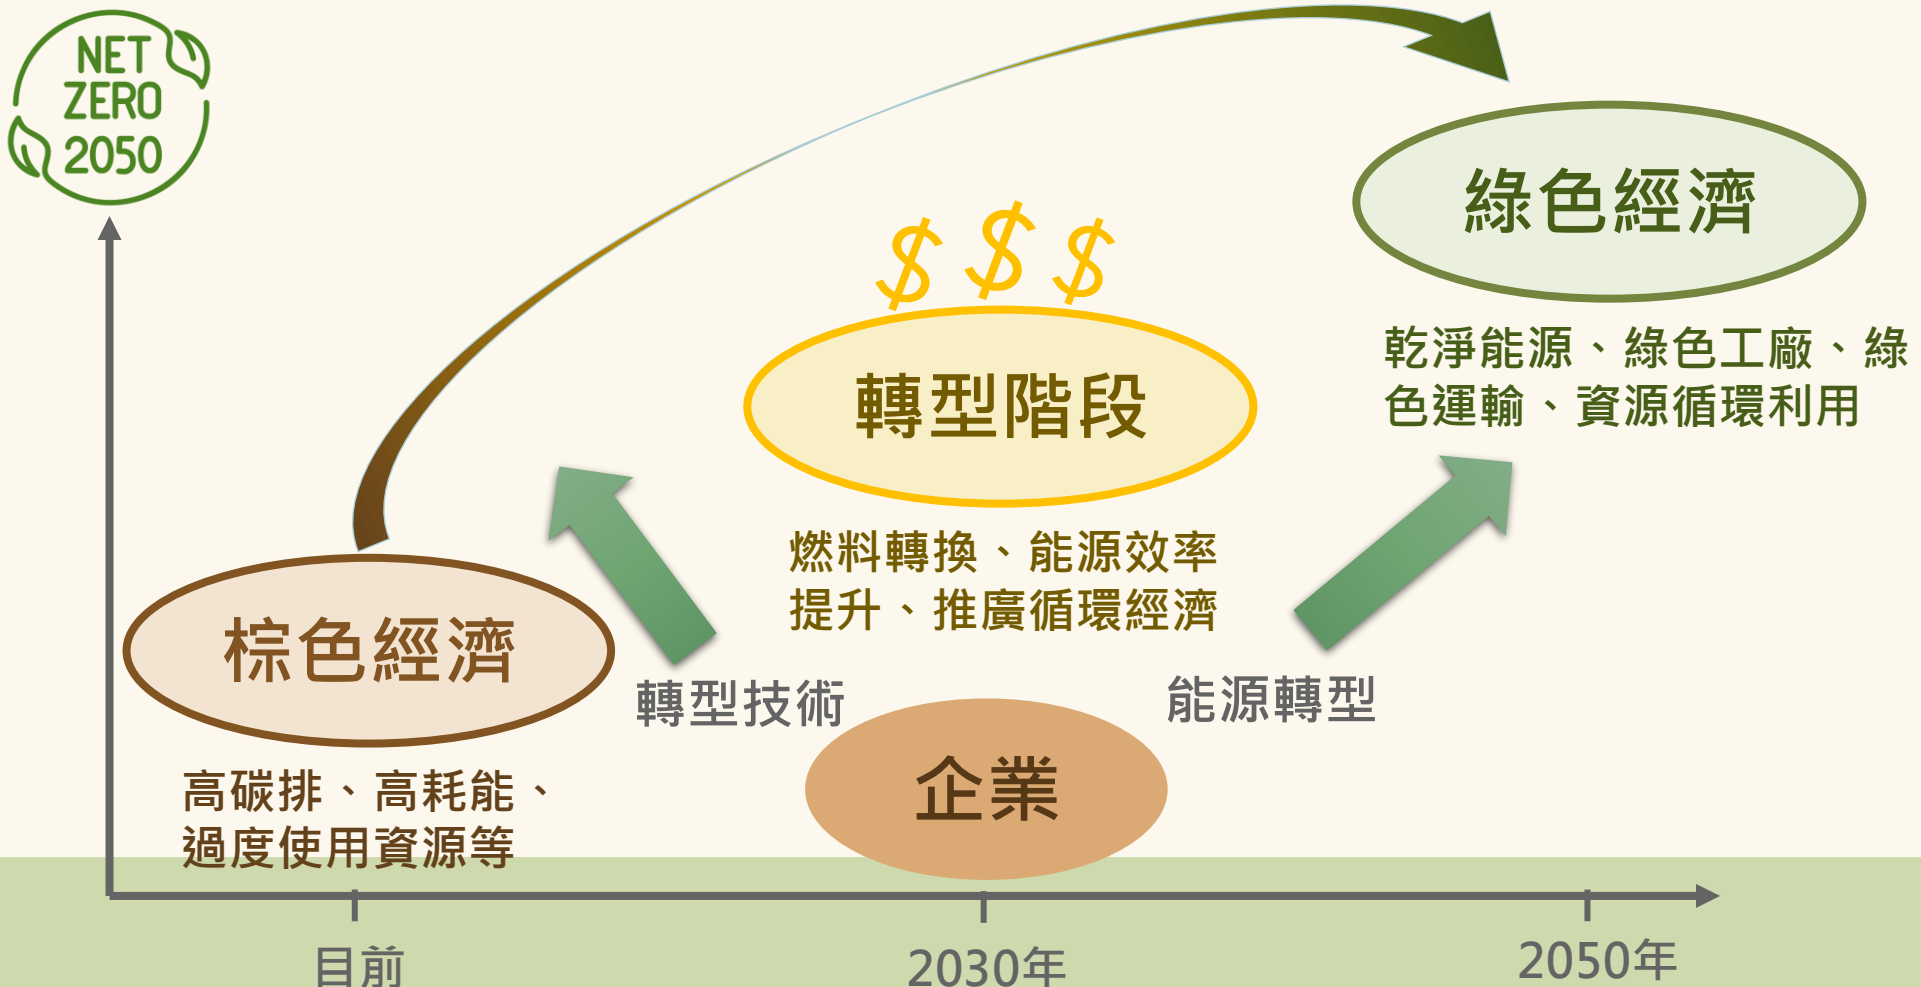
NET ZERO 2050

綠色經濟

乾淨能源、綠色工廠、綠色運輸、資源循環利用

$ $ $

轉型階段

燃料轉換、能源效率提升、推廣循環經濟

棕色經濟

高碳排、高耗能、過度使用資源等

轉型技術

能源轉型

企業

目前

2030年

2050年